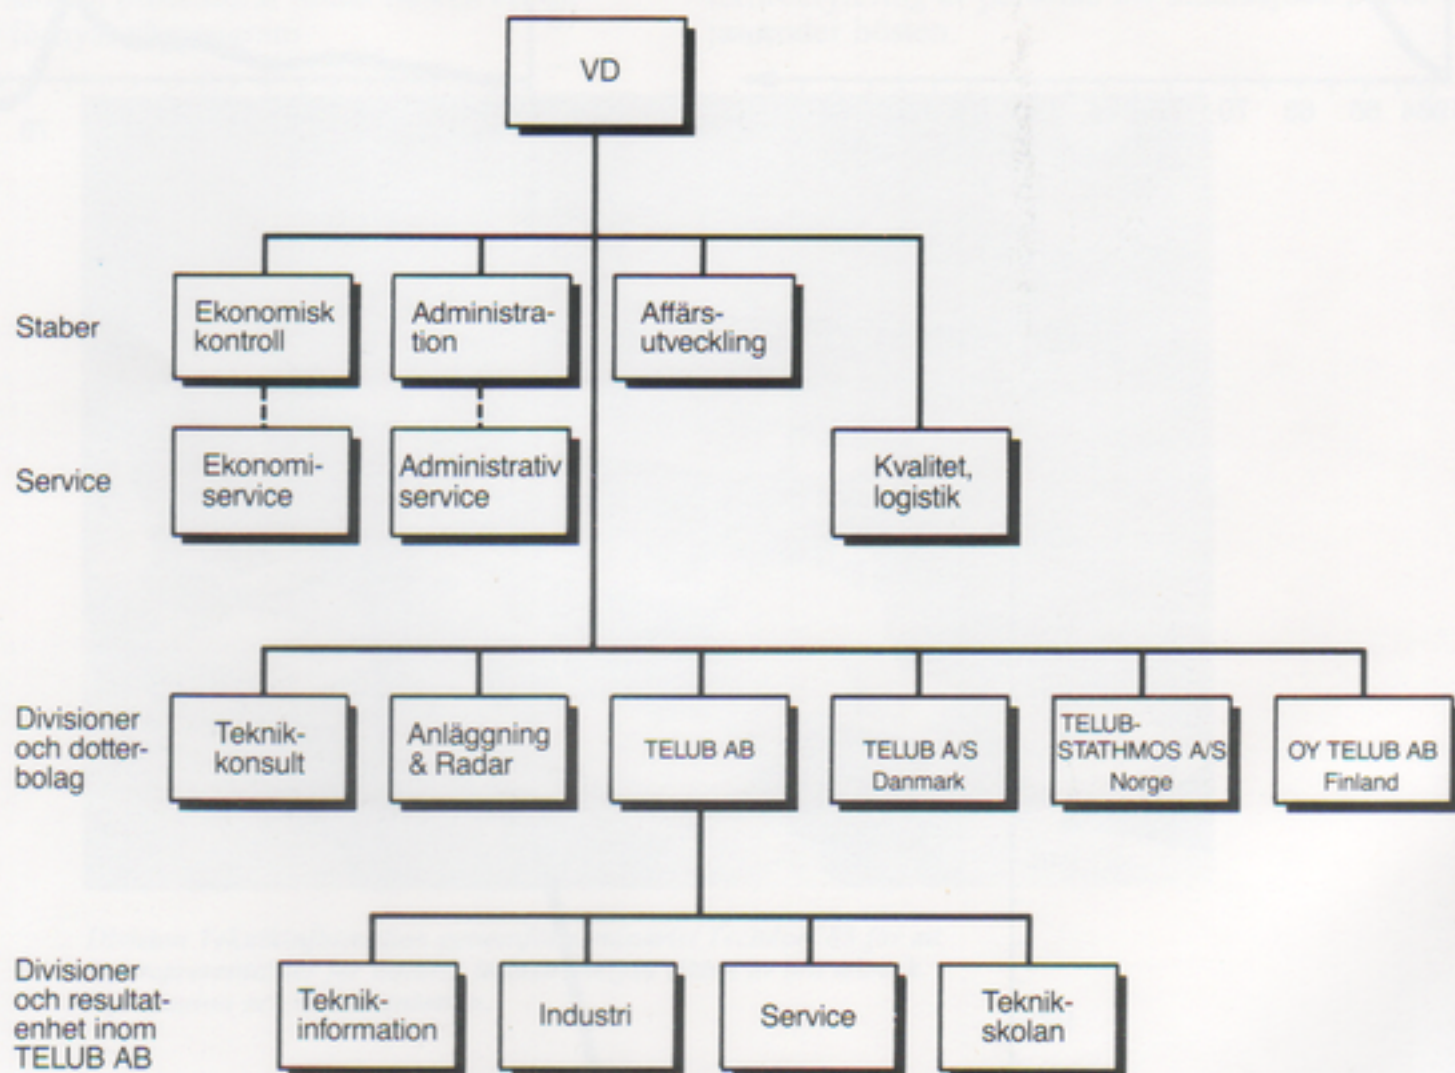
VD

Staber

Ekonomisk kontroll

Administration

Affärsutveckling

Service

Ekonomiservice

Administrativ service

Kvalitet, logistik

Divisioner och dotterbolag

Teknikkonsult

Anläggning & Radar

TELUB AB

TELUB A/S Danmark

TELUB-STATHMOS A/S Norge

OY TELUB AB Finland

Divisioner och resultatenhet inom TELUB AB

Teknikinformation

Industri

Service

Teknikskolan